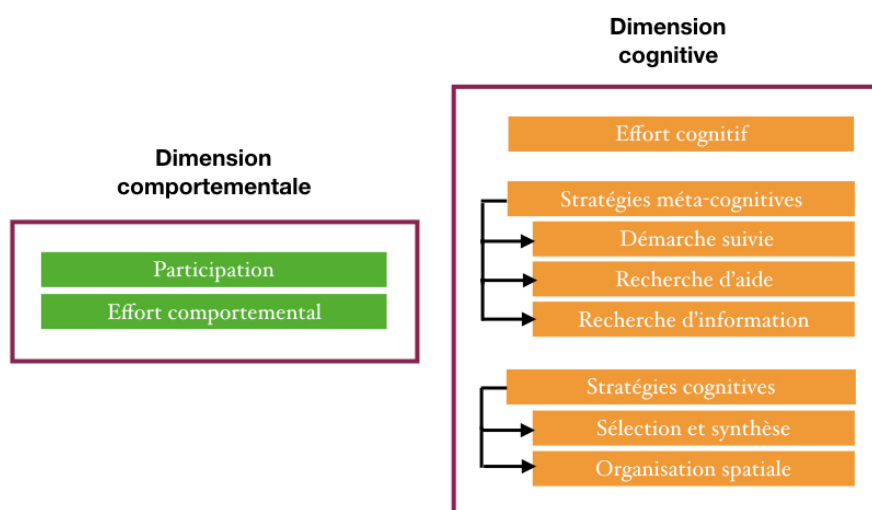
Dimension comportementale

Participation

Effort comportemental

Dimension cognitive

Effort cognitif

Stratégies méta-cognitives

Démarche suivie

Recherche d'aide

Recherche d'information

Stratégies cognitives

Sélection et synthèse

Organisation spatiale